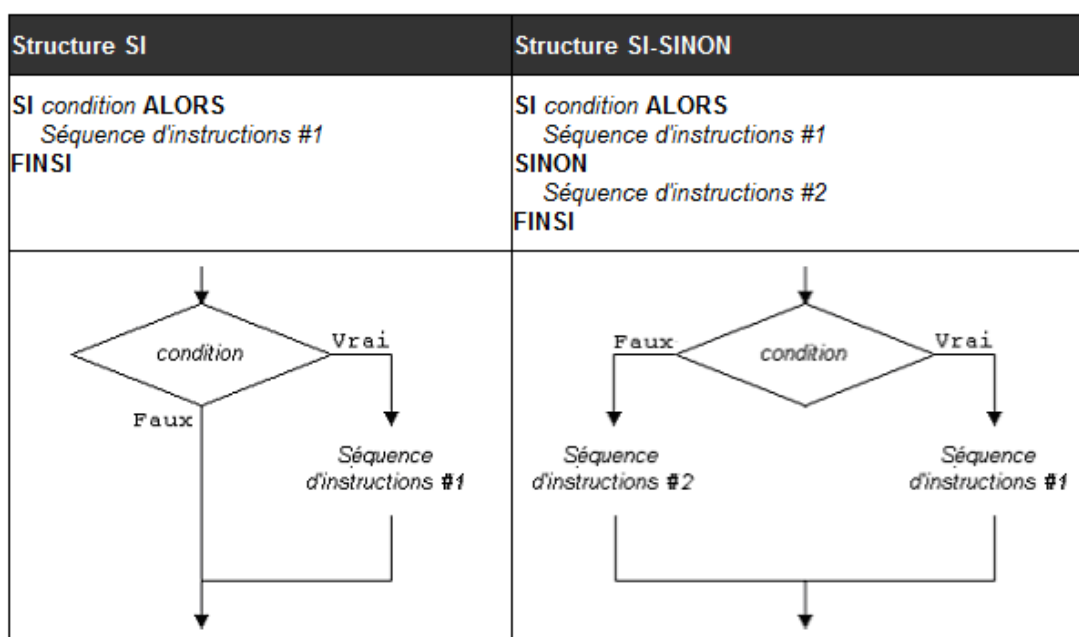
| Structure SI | Structure SI-SINON |
|---|---|
| **SI** *condition* **ALORS** *Séquence d'instructions #1* **FINSI** | **SI** *condition* **ALORS** *Séquence d'instructions #1* **SINON** *Séquence d'instructions #2* **FINSI** |
| condition, Vrai, Faux, Séquence d'instructions #1 | Faux, condition, Vrai, Séquence d'instructions #2, Séquence d'instructions #1 |